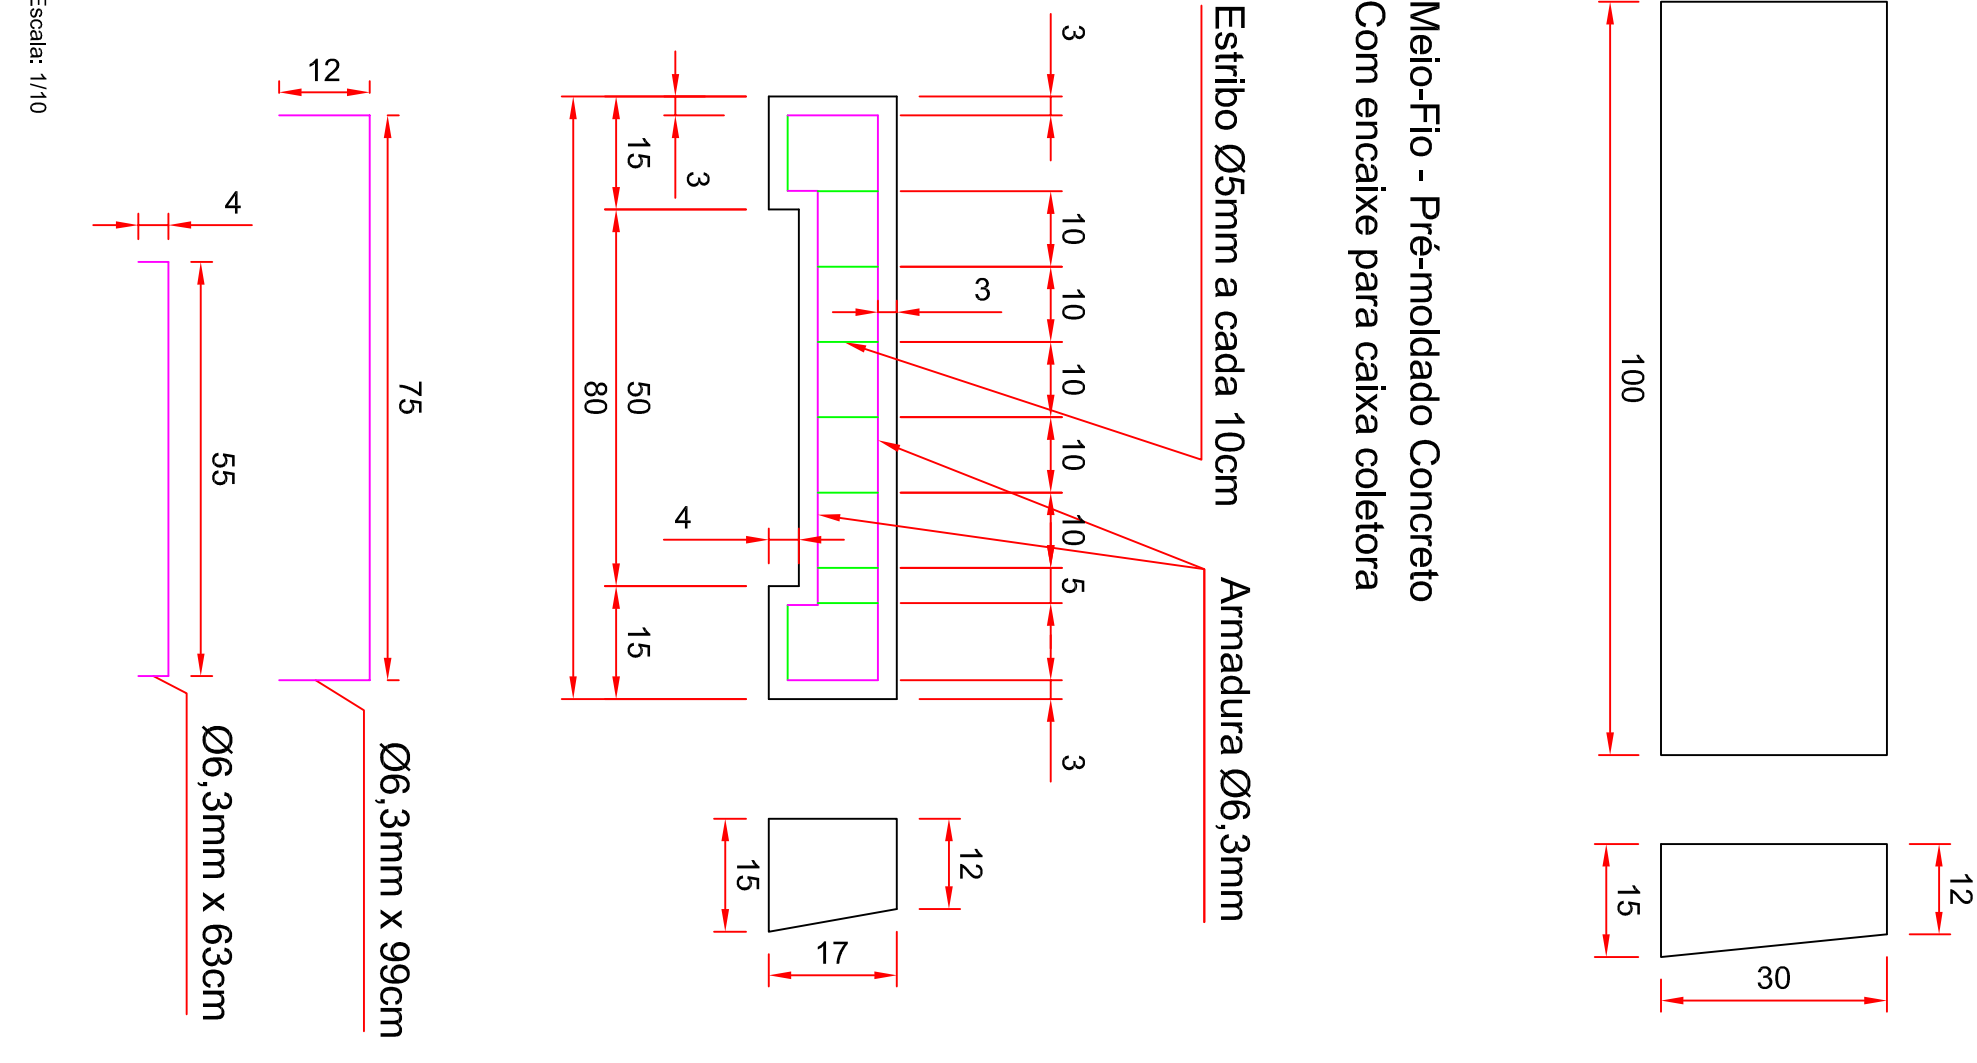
Meio-Fio - Pré-moldado Concreto
Com encaixe para caixa coletora

100

15

12

30

Estribo Ø5mm a cada 10cm

Armadura Ø6,3mm

3
10
10
10
10
10
5
3

3
15
3
80
50
15
4

15
12
17

12
75
Ø6,3mm x 99cm

4
55
Ø6,3mm x 63cm

Escala: 1/10